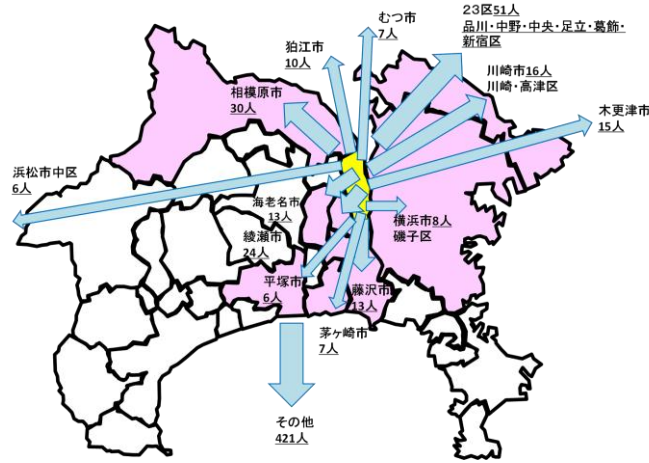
むつ市
7人

23区51人
品川・中野・中央・足立・葛飾・新宿区

狛江市
10人

川崎市16人
川崎・高津区

相模原市
30人

木更津市
15人

浜松市中区
6人

海老名市
13人

横浜市8人
磯子区

綾瀬市
24人

平塚市
6人

藤沢市
13人

茅ヶ崎市
7人

その他
421人